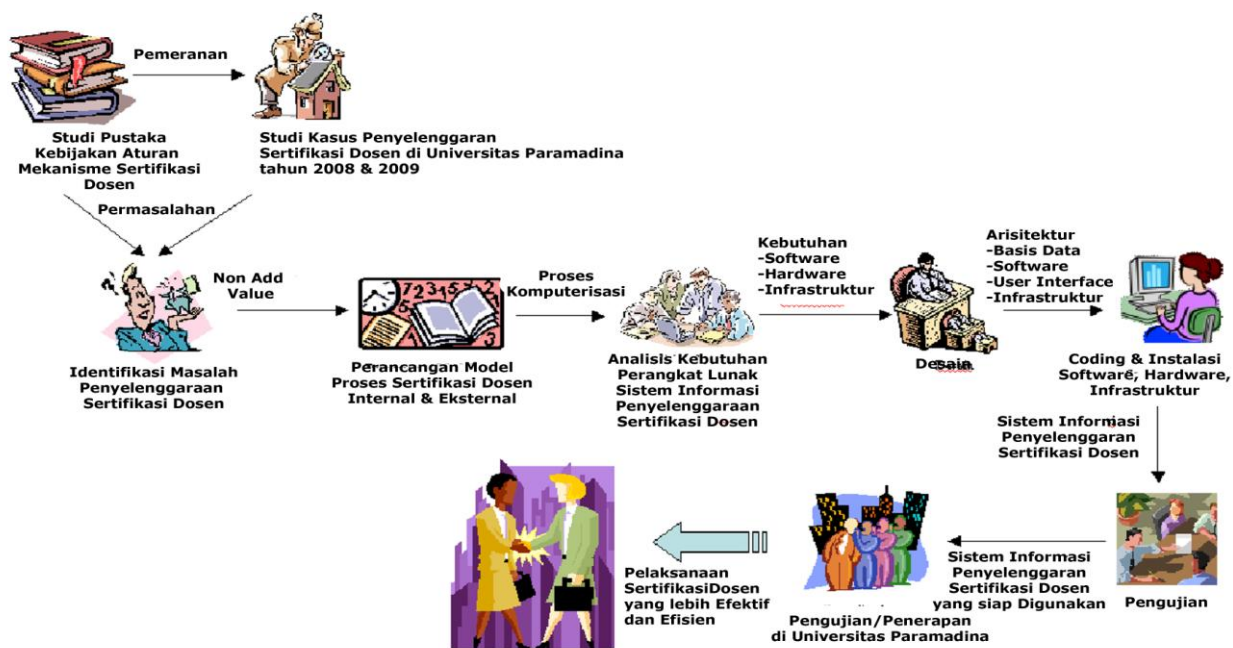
Pemeranan

Studi Pustaka
Kebijakan Aturan
Mekanisme Sertifikasi
Dosen

Studi Kasus Penyelenggaran
Sertifikasi Dosen di Universitas Paramadina
tahun 2008 & 2009

Permasalahan

Non Add
Value

Identifikasi Masalah
Penyelenggaraan
Sertifikasi Dosen

Perancangan Model
Proses Sertifikasi Dosen
Internal & Eksternal

Proses
Komputerisasi

Analisis Kebutuhan
Perangkat Lunak
Sistem Informasi
Penyelenggaraan
Sertifikasi Dosen

Kebutuhan
-Software
-Hardware
-Infrastruktur

Desain

Arisitektur
-Basis Data
-Software
-User Interface
-Infrastruktur

Coding & Instalasi
Software, Hardware,
Infrastruktur

Sistem Informasi
Penyelenggaran
Sertifikasi Dosen

Pengujian

Sistem Informasi
Penyelenggaran
Sertifikasi Dosen
yang siap Digunakan

Pengujian/Penerapan
di Universitas Paramadina

Pelaksanaan
SertifikasiDosen
yang lebih Efektif
dan Efisien